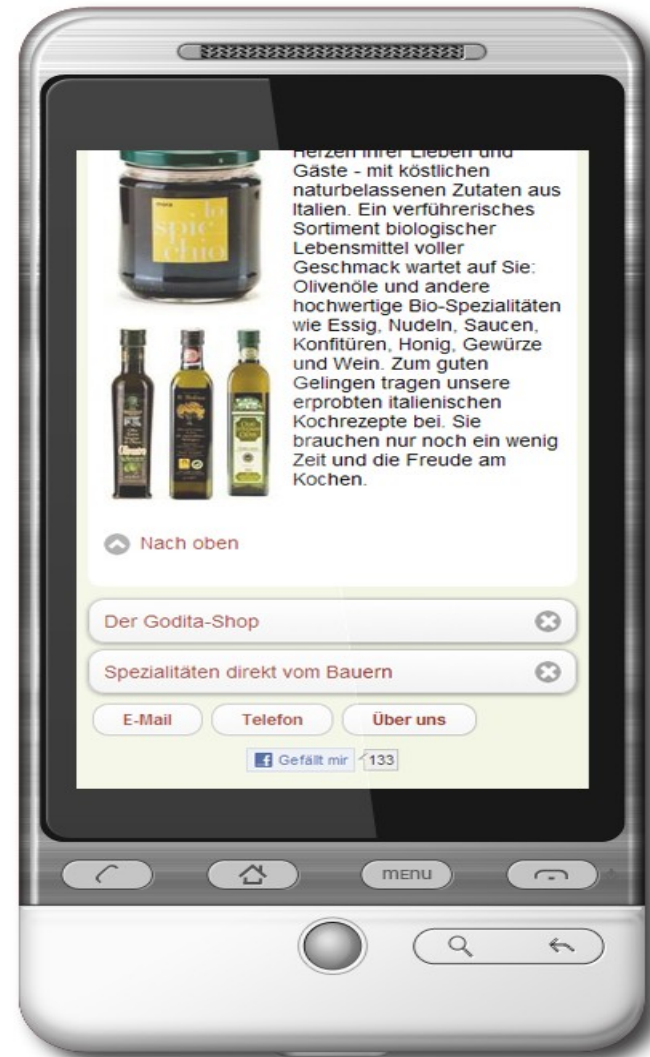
Herzen Ihrer Lieben und Gäste - mit köstlichen naturbelassenen Zutaten aus Italien. Ein verführerisches Sortiment biologischer Lebensmittel voller Geschmack wartet auf Sie: Olivenöle und andere hochwertige Bio-Spezialitäten wie Essig, Nudeln, Saucen, Konfitüren, Honig, Gewürze und Wein. Zum guten Gelingen tragen unsere erprobten italienischen Kochrezepte bei. Sie brauchen nur noch ein wenig Zeit und die Freude am Kochen.

Nach oben

Der Godita-Shop

Spezialitäten direkt vom Bauern

E-Mail

Telefon

Über uns

Gefällt mir 133

menu